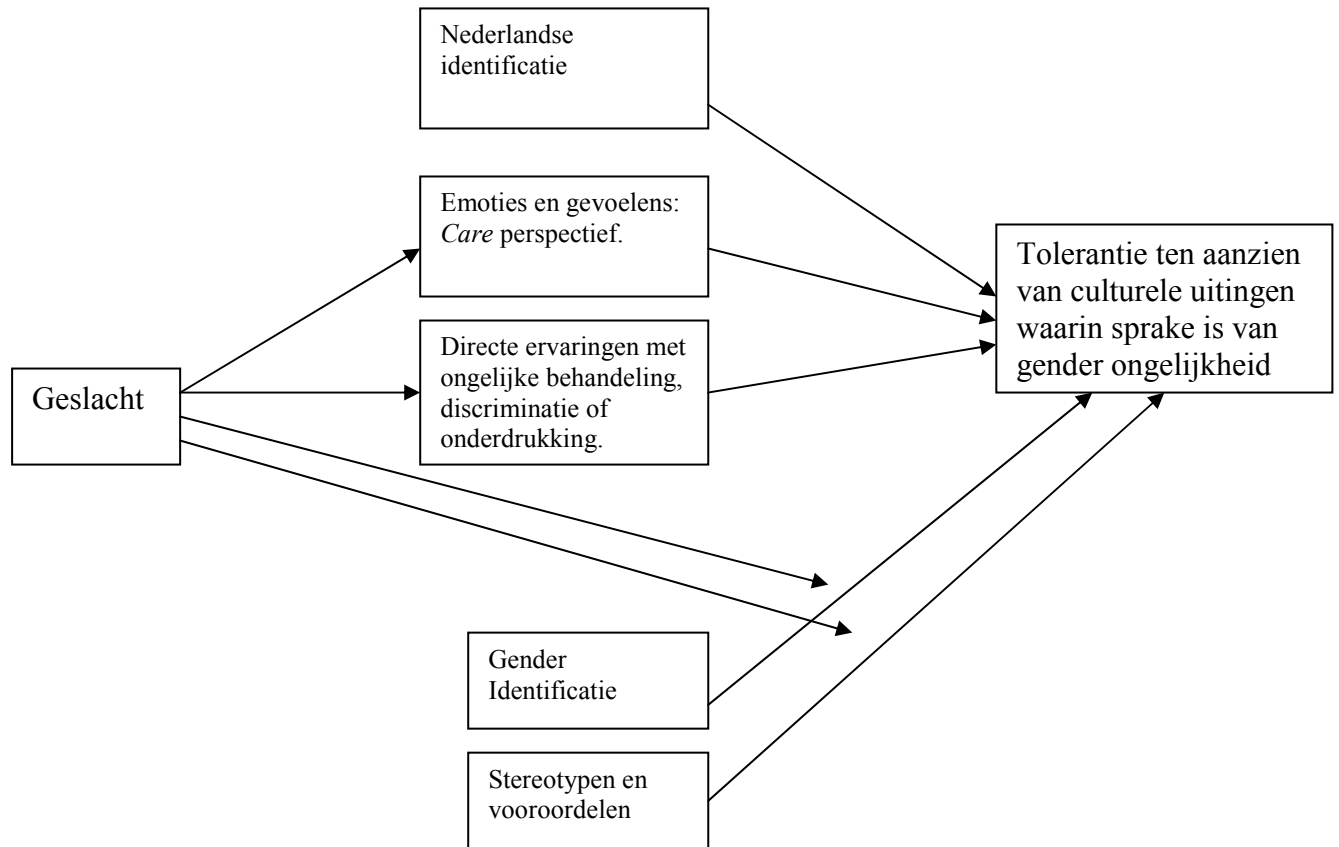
Nederlandse identificatie

Emoties en gevoelens: *Care* perspectief.

Tolerantie ten aanzien van culturele uitingen waarin sprake is van gender ongelijkheid

Directe ervaringen met ongelijke behandeling, discriminatie of onderdrukking.

Geslacht

Gender Identificatie

Stereotypen en vooroordelen